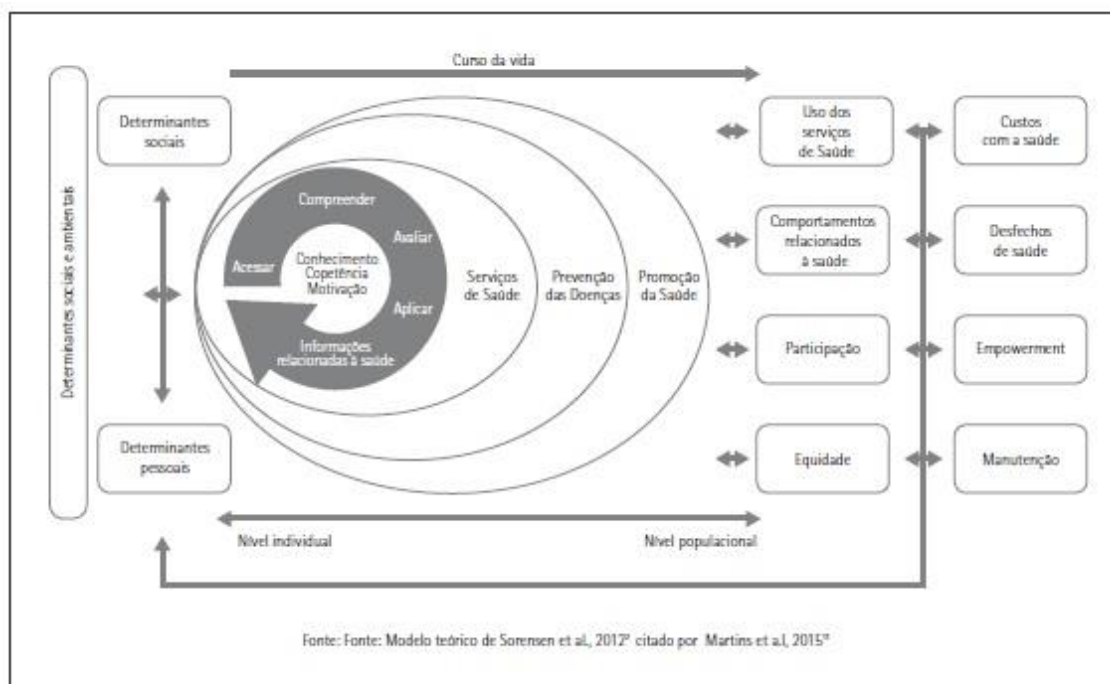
Determinantes sociais e ambientais

Curso da vida

Determinantes sociais

Compreender

Avaliar

Acessar

Conhecimento
Competência
Motivação

Aplicar

Informações relacionadas à saúde

Serviços de Saúde

Prevenção das Doenças

Promoção da Saúde

Determinantes pessoais

Nível individual

Nível populacional

Uso dos serviços de Saúde

Custos com a saúde

Comportamentos relacionados à saúde

Desfechos de saúde

Participação

Empowerment

Equidade

Manutenção

Fonte: Fonte: Modelo teórico de Sorensen et al., 2012ᵃ citado por Martins et a.l, 2015ᵃ